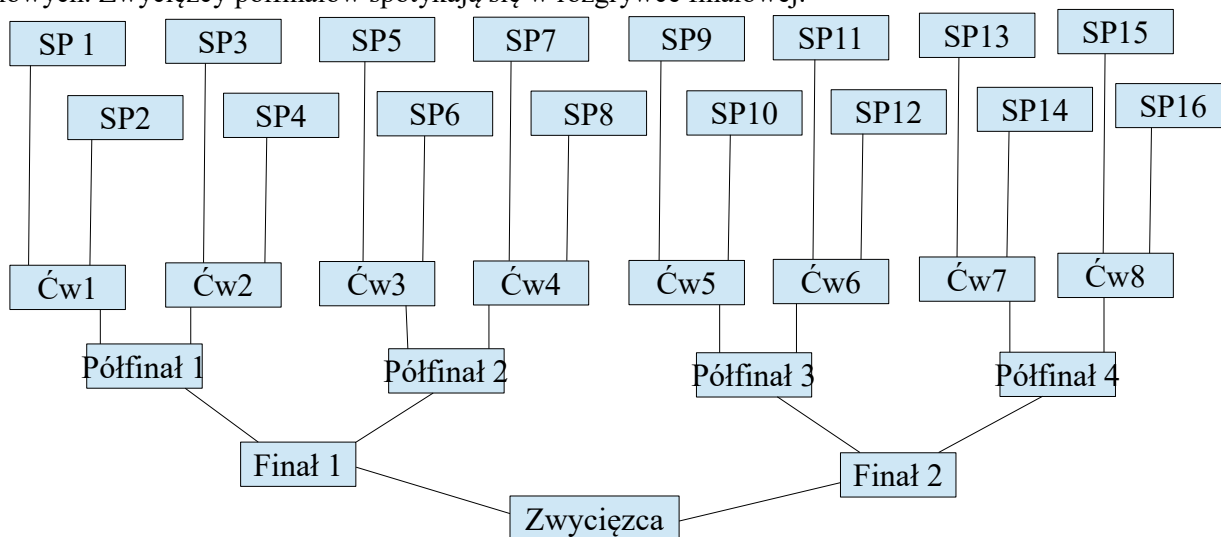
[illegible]owych. Zwycięzcy półfinałów spotykają się w rozgrywce finałowej.

SP 1
SP2
SP3
SP4
SP5
SP6
SP7
SP8
SP9
SP10
SP11
SP12
SP13
SP14
SP15
SP16

Ćw1
Ćw2
Ćw3
Ćw4
Ćw5
Ćw6
Ćw7
Ćw8

Półfinał 1
Półfinał 2
Półfinał 3
Półfinał 4

Finał 1
Finał 2

Zwycięzca